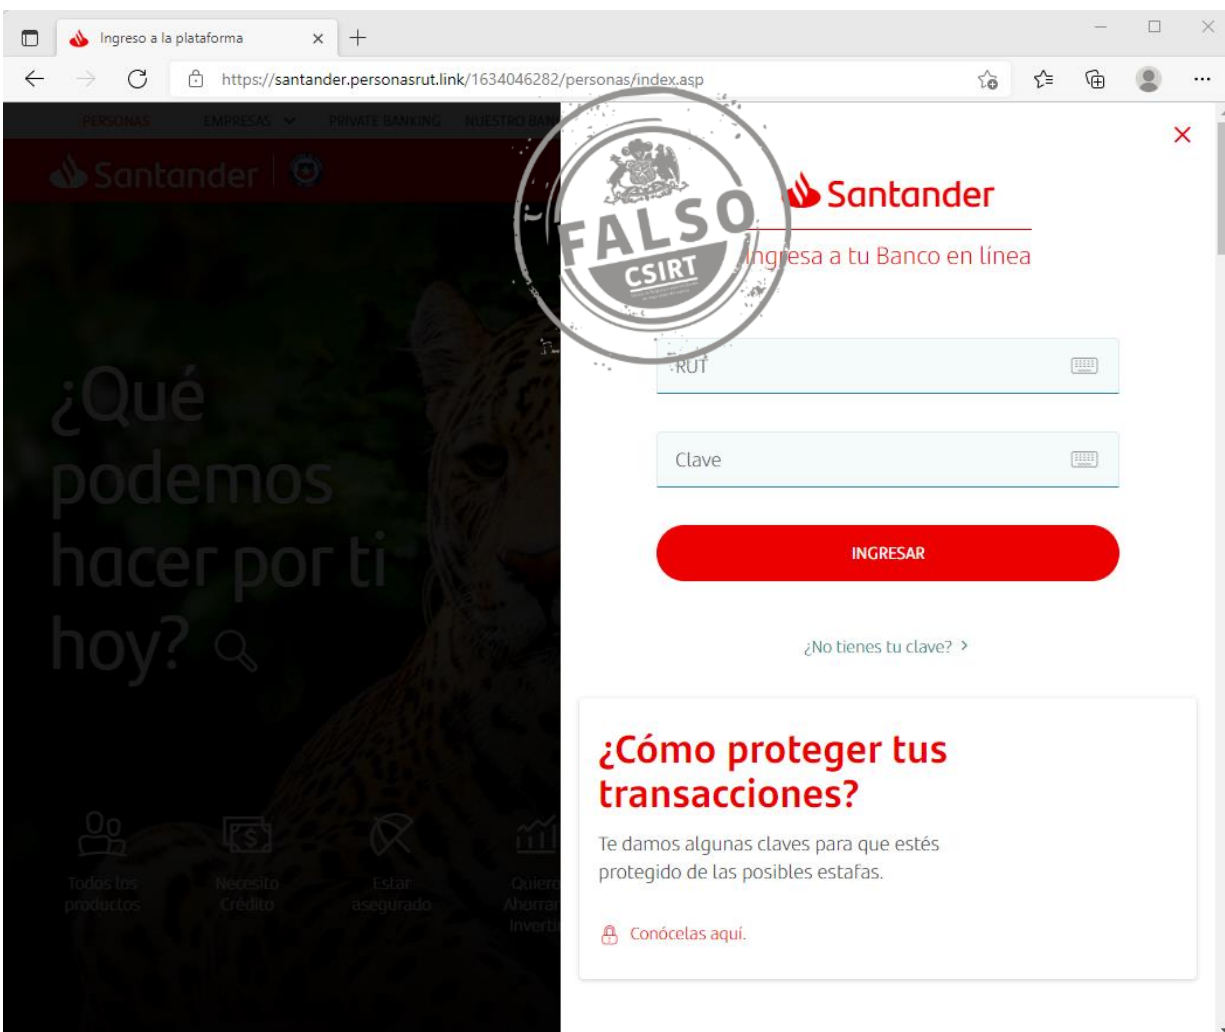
Ingreso a la plataforma

https://santander.personasrut.link/1634046282/personas/index.asp

PERSONAS EMPRESAS PRIVATE BANKING NUESTRO BAN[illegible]

Santander

¿Qué podemos hacer por ti hoy?

Todos los productos
Necesito Crédito
Estar asegurado
Quiero Ahorrar Invertir

FALSO
CSIRT

Santander

Ingresa a tu Banco en línea

RUT

Clave

INGRESAR

¿No tienes tu clave? >

¿Cómo proteger tus transacciones?

Te damos algunas claves para que estés protegido de las posibles estafas.

Conócelas aquí.